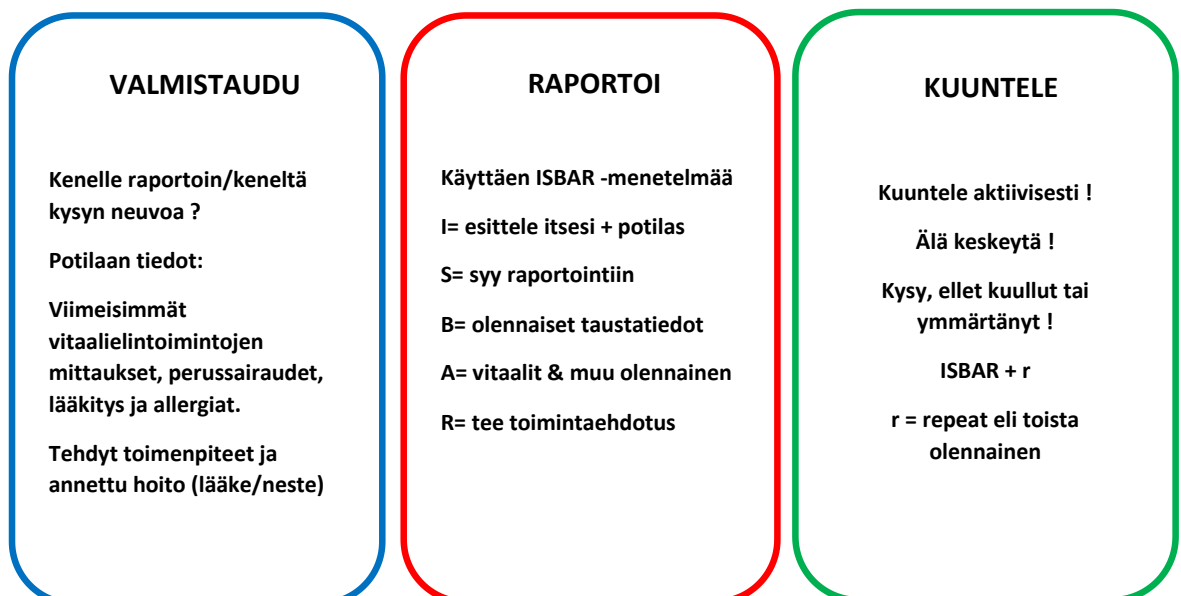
VALMISTAUDU

Kenelle raportoin/keneltä kysyn neuvoa ?

Potilaan tiedot:

Viimeisimmät vitaalielintoimintojen mittaukset, perussairaudet, lääkitys ja allergiat.

Tehdyt toimenpiteet ja annettu hoito (lääke/neste)

RAPORTOI

Käyttäen ISBAR -menetelmää

I= esittele itsesi + potilas

S= syy raportointiin

B= olennaiset taustatiedot

A= vitaalit & muu olennainen

R= tee toimintaehdotus

KUUNTELE

Kuuntele aktiivisesti !

Älä keskeytä !

Kysy, ellet kuullut tai ymmärtänyt !

ISBAR + r

r = repeat eli toista olennainen